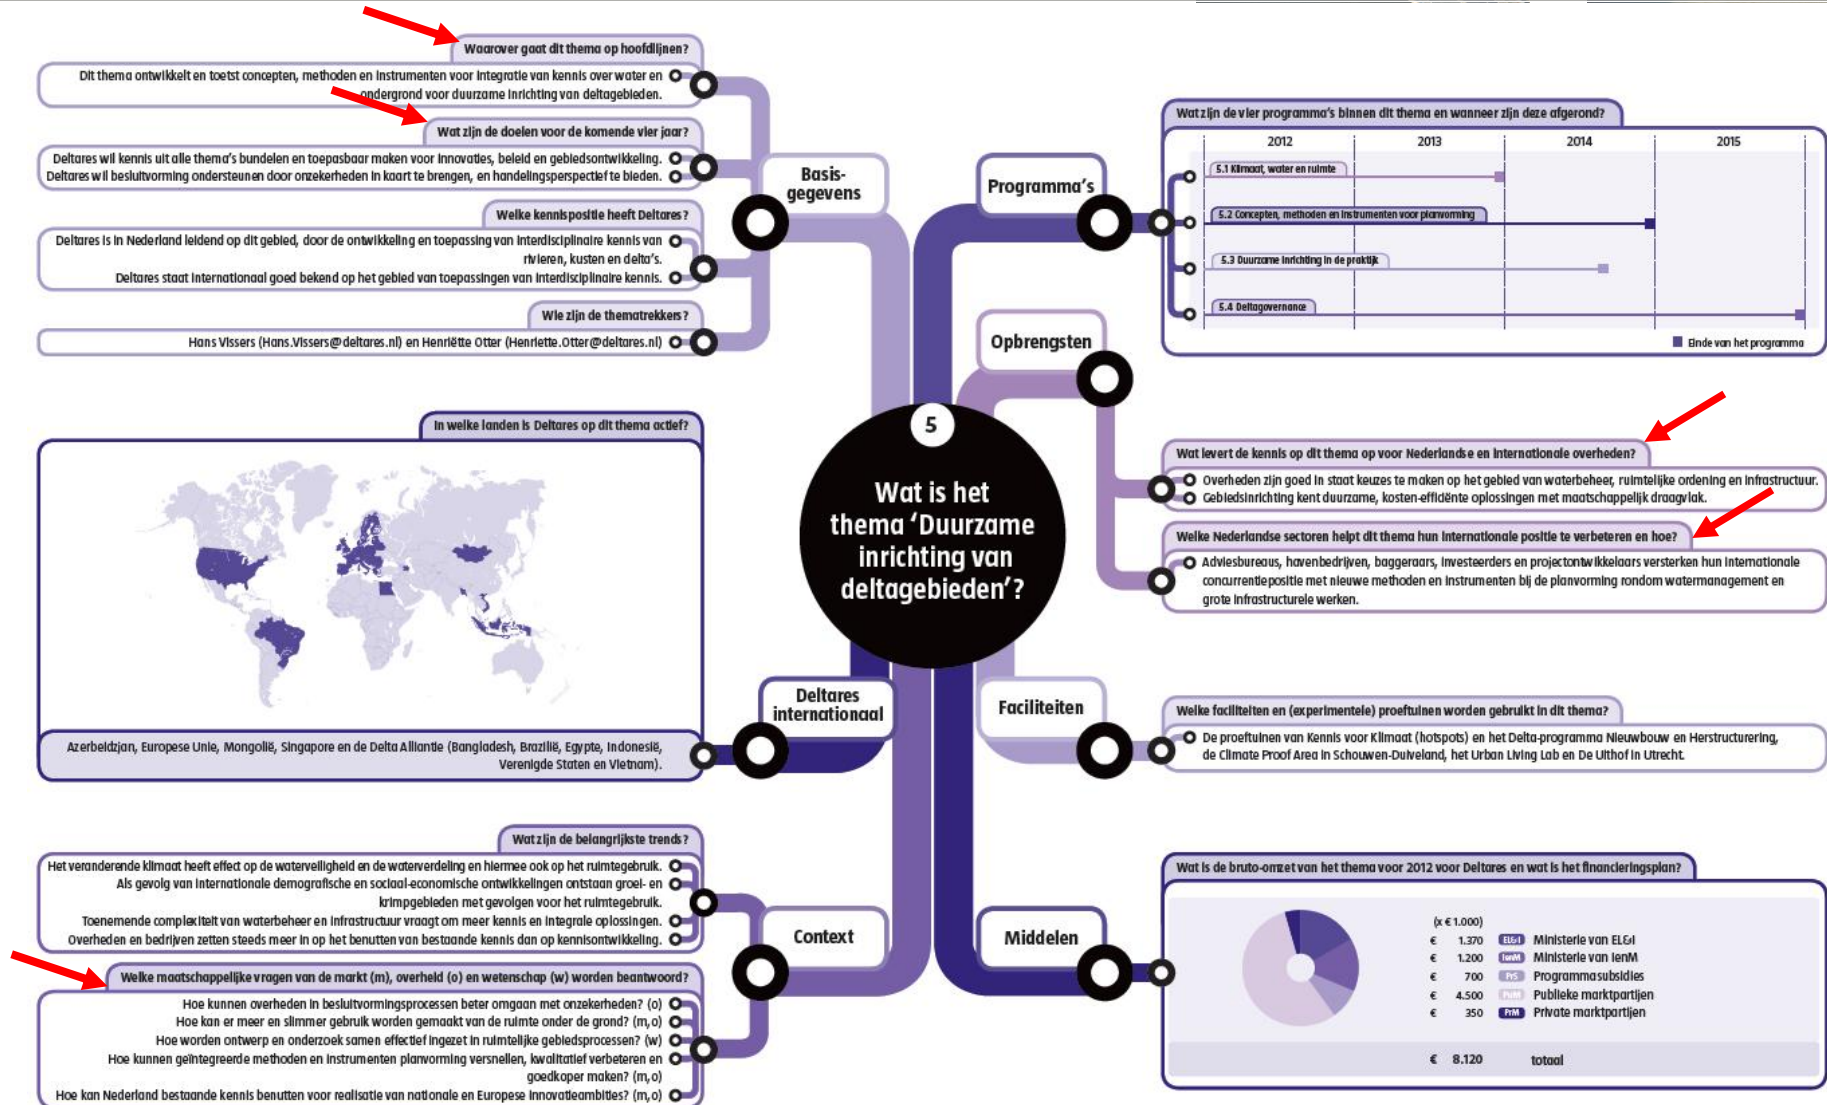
Waarover gaat dit thema op hoofdlijnen?

Dit thema ontwikkelt en toetst concepten, methoden en instrumenten voor integratie van kennis over water en ondergrond voor duurzame inrichting van deltagebieden.

Wat zijn de doelen voor de komende vier jaar?

Deltares wil kennis uit alle thema's bundelen en toepasbaar maken voor innovaties, beleid en gebiedsontwikkeling.
Deltares wil besluitvorming ondersteunen door onzekerheden in kaart te brengen, en handelingsperspectief te bieden.

Welke kennispositie heeft Deltares?

Deltares is in Nederland leidend op dit gebied, door de ontwikkeling en toepassing van interdisciplinaire kennis van rivieren, kusten en delta's.
Deltares staat internationaal goed bekend op het gebied van toepassingen van interdisciplinaire kennis.

Wie zijn de thematrekkers?

Hans Vissers (Hans.Vissers@deltares.nl) en Henriëtte Otter (Henriette.Otter@deltares.nl)

Basis-gegevens

Programma's

Wat zijn de vier programma's binnen dit thema en wanneer zijn deze afgerond?

| 2012 | 2013 | 2014 | 2015 |
|---|---|---|---|

5.1 Klimaat, water en ruimte
5.2 Concepten, methoden en instrumenten voor planvorming
5.3 Duurzame inrichting in de praktijk
5.4 Deltagovernance

Einde van het programma

Opbrengsten

Wat levert de kennis op dit thema op voor Nederlandse en internationale overheden?

Overheden zijn goed in staat keuzes te maken op het gebied van waterbeheer, ruimtelijke ordening en infrastructuur.
Gebiedsinrichting kent duurzame, kosten-efficiënte oplossingen met maatschappelijk draagvlak.

Welke Nederlandse sectoren helpt dit thema hun internationale positie te verbeteren en hoe?

Adviesbureaus, havenbedrijven, baggeraars, investeerders en projectontwikkelaars versterken hun internationale concurrentiepositie met nieuwe methoden en instrumenten bij de planvorming rondom watermanagement en grote infrastructurele werken.

5

Wat is het thema 'Duurzame inrichting van deltagebieden'?

In welke landen is Deltares op dit thema actief?

Azerbeidzjan, Europese Unie, Mongolië, Singapore en de Delta Allantie (Bangladesh, Brazilië, Egypte, Indonesië, Verenigde Staten en Vietnam).

Deltares internationaal

Faciliteiten

Welke faciliteiten en (experimentele) proeftuinen worden gebruikt in dit thema?

De proeftuinen van Kennis voor Klimaat (hotspots) en het Delta-programma Nieuwbouw en Herstructurering, de Climate Proof Area in Schouwen-Duiveland, het Urban Living Lab en De Uithof in Utrecht.

Wat zijn de belangrijkste trends?

Het veranderende klimaat heeft effect op de waterveiligheid en de waterverdeling en hiermee ook op het ruimtegebruik.
Als gevolg van internationale demografische en sociaal-economische ontwikkelingen ontstaan groei- en krimpgebieden met gevolgen voor het ruimtegebruik.
Toenemende complexiteit van waterbeheer en infrastructuur vraagt om meer kennis en integrale oplossingen.
Overheden en bedrijven zetten steeds meer in op het benutten van bestaande kennis dan op kennisontwikkeling.

Context

Middelen

Welke maatschappelijke vragen van de markt (m), overheid (o) en wetenschap (w) worden beantwoord?

Hoe kunnen overheden in besluitvormingsprocessen beter omgaan met onzekerheden? (o)
Hoe kan er meer en slimmer gebruik worden gemaakt van de ruimte onder de grond? (m,o)
Hoe worden ontwerp en onderzoek samen effectief ingezet in ruimtelijke gebiedsprocessen? (w)
Hoe kunnen geïntegreerde methoden en instrumenten planvorming versnellen, kwalitatief verbeteren en goedkoper maken? (m,o)
Hoe kan Nederland bestaande kennis benutten voor realisatie van nationale en Europese innovatieambities? (m,o)

Wat is de bruto-omzet van het thema voor 2012 voor Deltares en wat is het financieringsplan?

(x € 1.000)
€ 1.370 EL&I Ministerie van EL&I
€ 1.200 IenM Ministerie van IenM
€ 700 PrS Programmasubsidies
€ 4.500 PuM Publieke marktpartijen
€ 350 PrM Private marktpartijen

€ 8.120 totaal